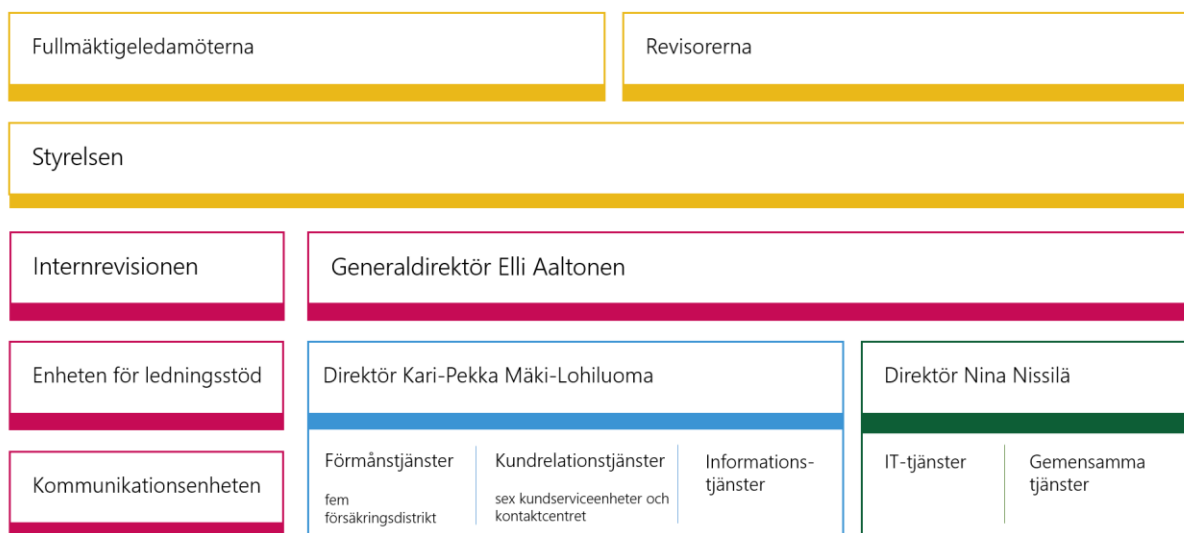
Fullmäktigeledamöterna

Revisorerna

Styrelsen

Internrevisionen

Generaldirektör Elli Aaltonen

Enheten för ledningsstöd

Kommunikationsenheten

Direktör Kari-Pekka Mäki-Lohiluoma

Förmånstjänster

fem försäkringsdistrikt

Kundrelationstjänster

sex kundserviceenheter och kontaktcentret

Informations-tjänster

Direktör Nina Nissilä

IT-tjänster

Gemensamma tjänster